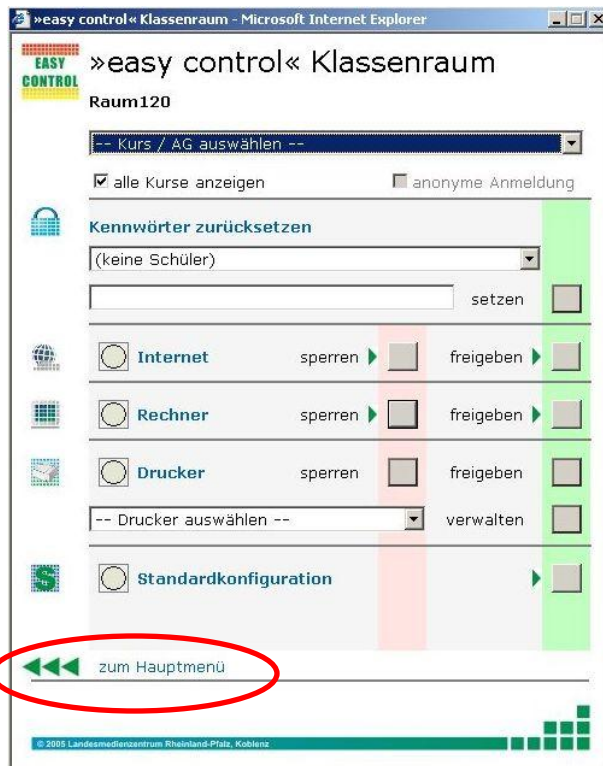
»easy control« Klassenraum - Microsoft Internet Explorer

EASY CONTROL

»easy control« Klassenraum

Raum120

-- Kurs / AG auswählen --

alle Kurse anzeigen

anonyme Anmeldung

Kennwörter zurücksetzen

(keine Schüler)

setzen

Internet sperren freigeben

Rechner sperren freigeben

Drucker sperren freigeben

-- Drucker auswählen -- verwalten

Standardkonfiguration

zum Hauptmenü

© 2005 Landesmedienzentrum Rheinland-Pfalz, Koblenz